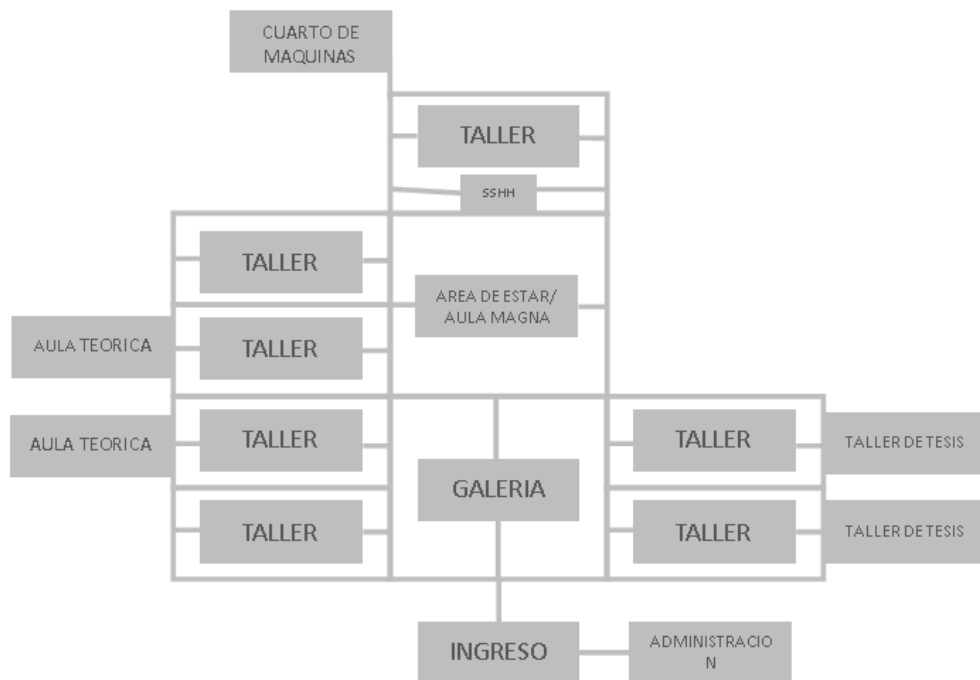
CUARTO DE MAQUINAS

TALLER

SSHH

TALLER

AREA DE ESTAR/ AULA MAGNA

AULA TEORICA

TALLER

AULA TEORICA

TALLER

TALLER

TALLER DE TESIS

GALERIA

TALLER

TALLER

TALLER DE TESIS

INGRESO

ADMINISTRACIO N